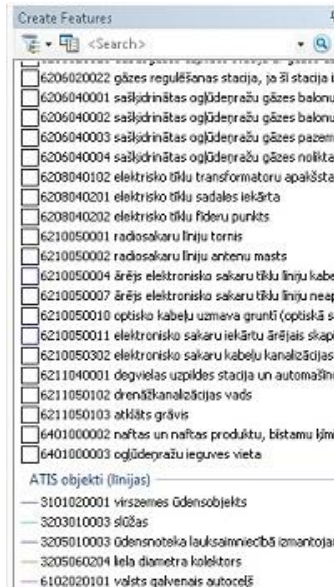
Create Features

<Search>

6206020022 gāzes regulēšanas stacija, ja šī stacija i
6206040001 sašķidrinātas ogļūdeņražu gāzes balonu
6206040002 sašķidrinātas ogļūdeņražu gāzes balonu
6206040003 sašķidrinātas ogļūdeņražu gāzes pazem
6206040004 sašķidrinātas ogļūdeņražu gāzes noliktа
6208040102 elektrisko tīklu transformatoru apakšsta
6208040201 elektrisko tīklu sadales iekārta
6208040202 elektrisko tīklu fīderu punkts
6210050001 radiosakaru līniju tornis
6210050002 radiosakaru līniju antenu masts
6210050004 ārējs elektronisko sakaru tīklu līniju kabe
6210050007 ārējs elektronisko sakaru tīklu līniju neap
6210050010 optisko kabeļu uzmava grunti (optiskā s
6210050011 elektronisko sakaru iekārtu ārējais skap
6210050302 elektronisko sakaru kabeļu kanalizācijas
6211040001 degvielas uzpildes stacija un automašīn
6211050102 drenāžkanalizācijas vads
6211050103 atklāts grāvis
6401000002 naftas un naftas produktu, bīstamu ķīmi
6401000003 ogļūdeņražu ieguves vieta

ATIS objekti (līnijas)
3101020001 virszemes ūdensobjekts
3203010003 slūžas
3205010003 ūdensnoteka lauksaimniecībā izmantoja
3205060204 liela diametra kolektors
6102020101 valsts galvenais autoceļš